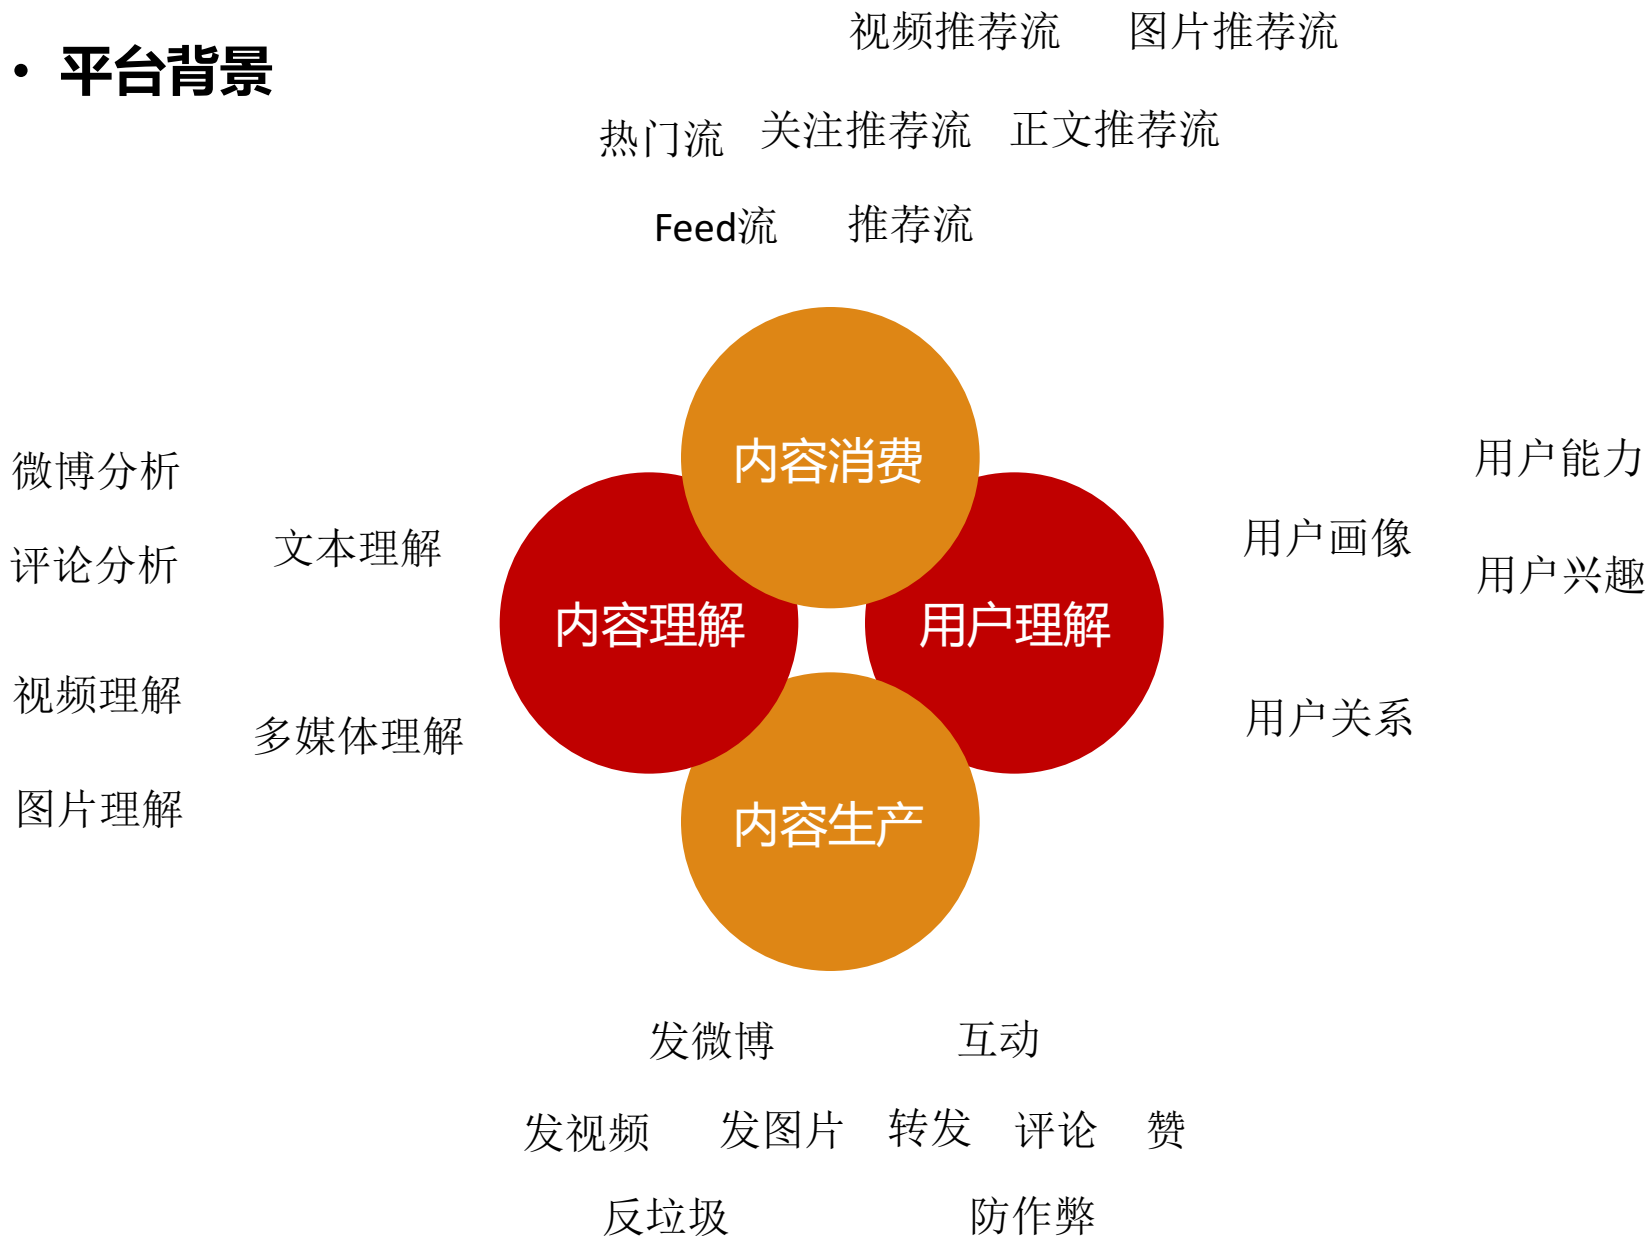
• 平台背景

视频推荐流 图片推荐流

热门流 关注推荐流 正文推荐流

Feed流 推荐流

内容消费

微博分析

评论分析

文本理解

内容理解

视频理解

多媒体理解

图片理解

用户能力

用户画像

用户兴趣

用户理解

用户关系

内容生产

发微博 互动

发视频 发图片 转发 评论 赞

反垃圾 防作弊